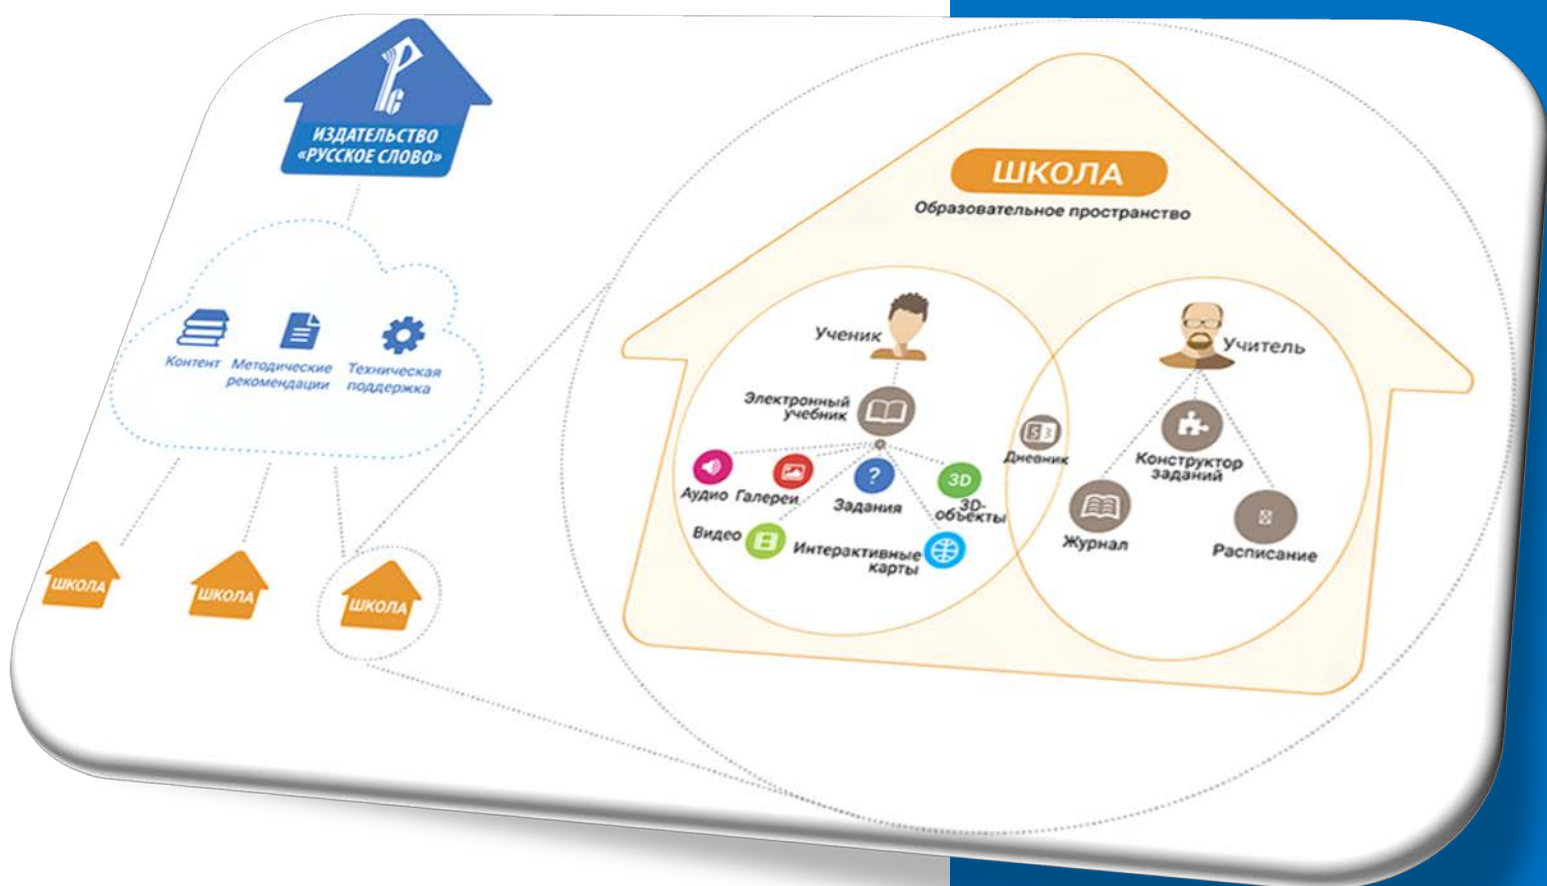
ИЗДАТЕЛЬСТВО «РУССКОЕ СЛОВО»

Контент
Методические рекомендации
Техническая поддержка

ШКОЛА
ШКОЛА
ШКОЛА

ШКОЛА
Образовательное пространство

Ученик
Электронный учебник
Аудио
Галереи
Задания
3D
3D-объекты
Видео
Интерактивные карты

Дневник

Учитель
Конструктор заданий
Журнал
Расписание